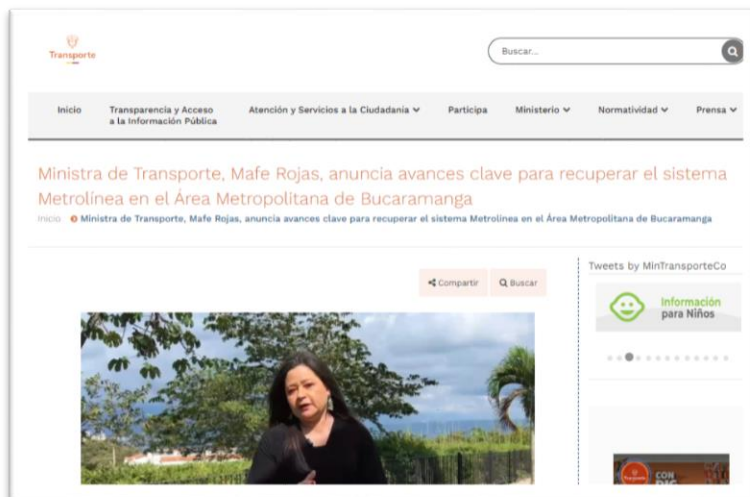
Transporte

Buscar...

Inicio Transparencia y Acceso a la Información Pública Atención y Servicios a la Ciudadanía Participa Ministerio Normatividad Prensa

Ministra de Transporte, Mafe Rojas, anuncia avances clave para recuperar el sistema Metrolínea en el Área Metropolitana de Bucaramanga

Inicio Ministra de Transporte, Mafe Rojas, anuncia avances clave para recuperar el sistema Metrolínea en el Área Metropolitana de Bucaramanga

Compartir Buscar

Tweets by MinTransporteCo

Información para Niños